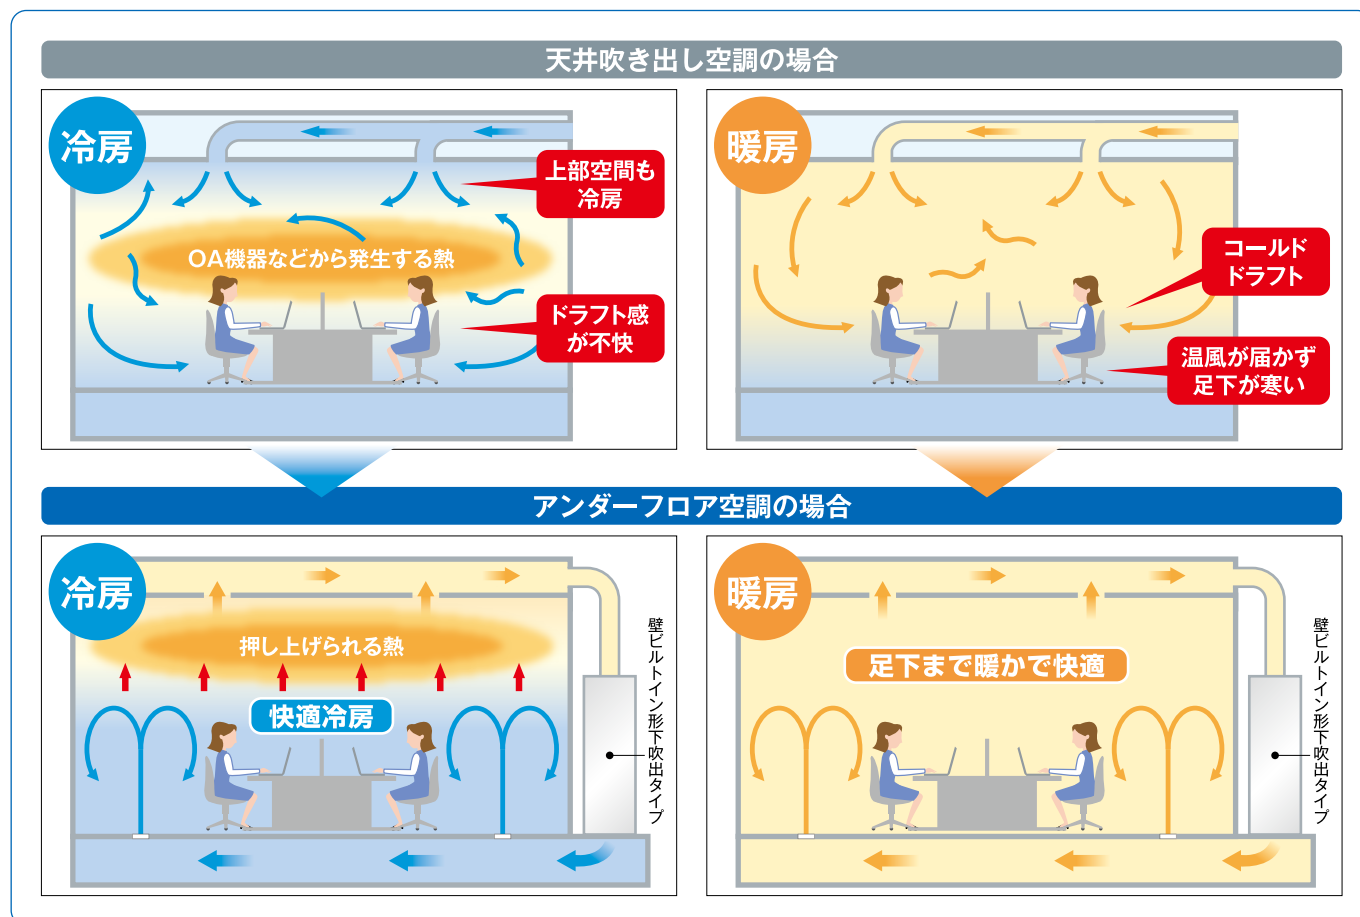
天井吹き出し空調の場合

冷房

上部空間も冷房

OA機器などから発生する熱

ドラフト感が不快

暖房

コールドドラフト

温風が届かず足下が寒い

アンダーフロア空調の場合

冷房

押し上げられる熱

快適冷房

壁ビルトイン形下吹出タイプ

暖房

足下まで暖かで快適

壁ビルトイン形下吹出タイプ